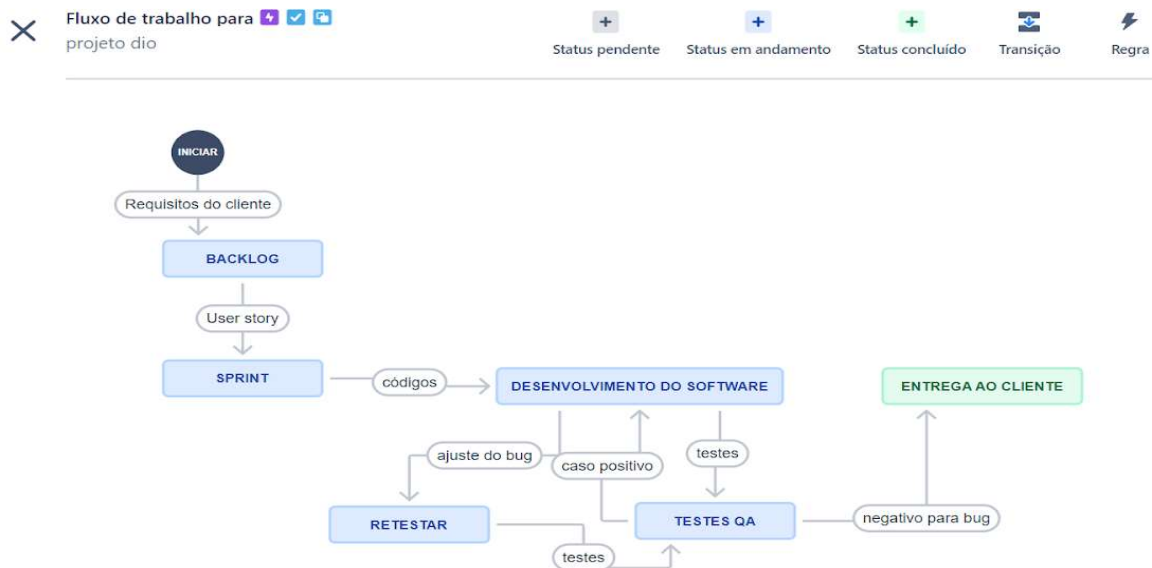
Fluxo de trabalho para
projeto dio

Status pendente
Status em andamento
Status concluído
Transição
Regra

INICIAR
Requisitos do cliente
BACKLOG
User story
SPRINT
códigos
DESENVOLVIMENTO DO SOFTWARE
ENTREGA AO CLIENTE
ajuste do bug
caso positivo
testes
RETESTAR
TESTES QA
negativo para bug
testes